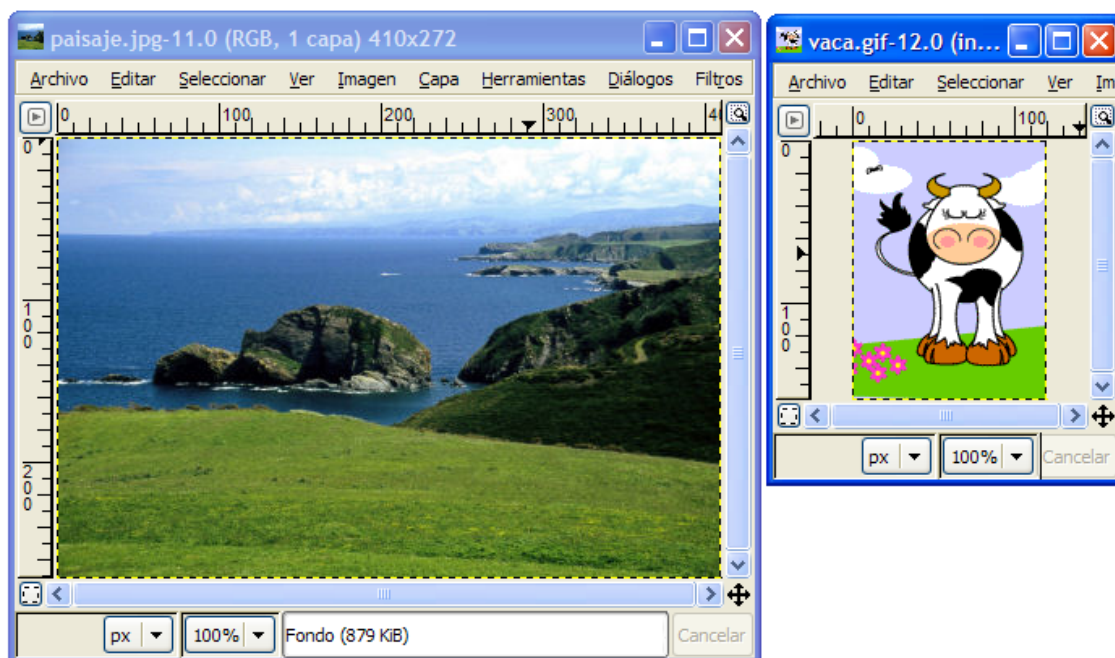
paisaje.jpg-11.0 (RGB, 1 capa) 410x272

Archivo Editar Seleccionar Ver Imagen Capa Herramientas Diálogos Filtros

0 100 200 300 4

0
100
200

px 100% Fondo (879 KiB) Cancelar

vaca.gif-12.0 (in...

Archivo Editar Seleccionar Ver Im

0 100

0
100

px 100% Cancelar